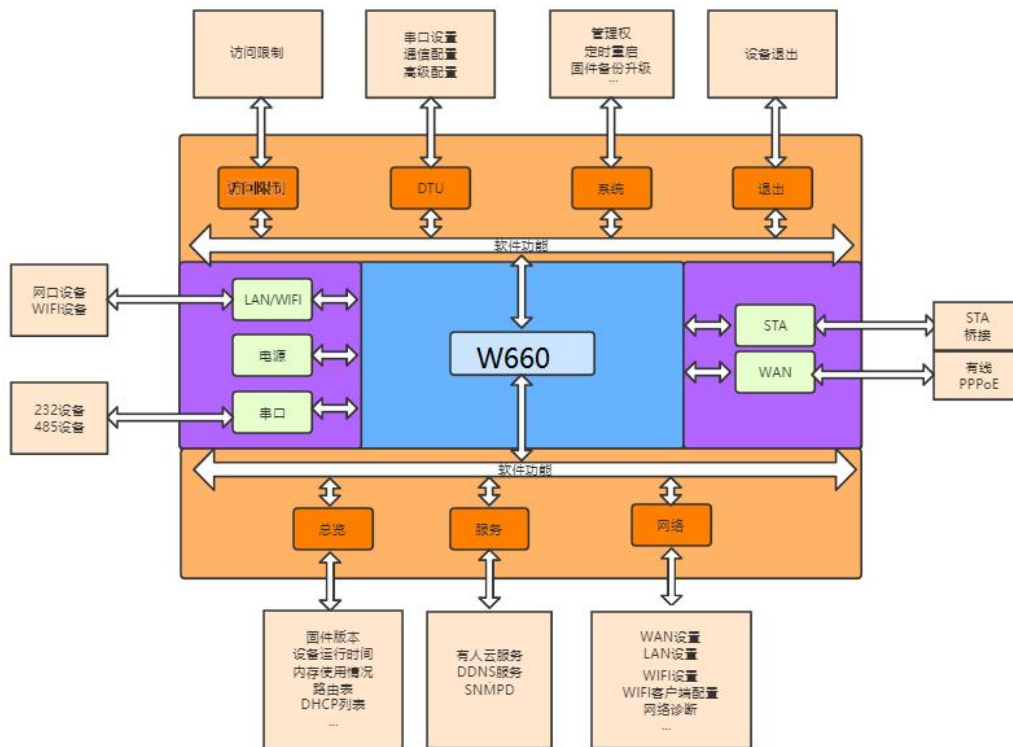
访问限制

串口设置
通信配置
高级配置

管理权
定时重启
固件备份升级
...

设备退出

访问限制

DTU

系统

退出

软件功能

网口设备
WIFI设备

LAN/WIFI

电源

232设备
485设备

串口

W660

STA

WAN

STA
桥接

有线
PPPoE

软件功能

总览

服务

网络

固件版本
设备运行时间
内存使用情况
路由表
DHCP列表
...

有人云服务
DDNS服务
SNMPD

WAN设置
LAN设置
WIFI设置
WIFI客户端配置
网络诊断
...